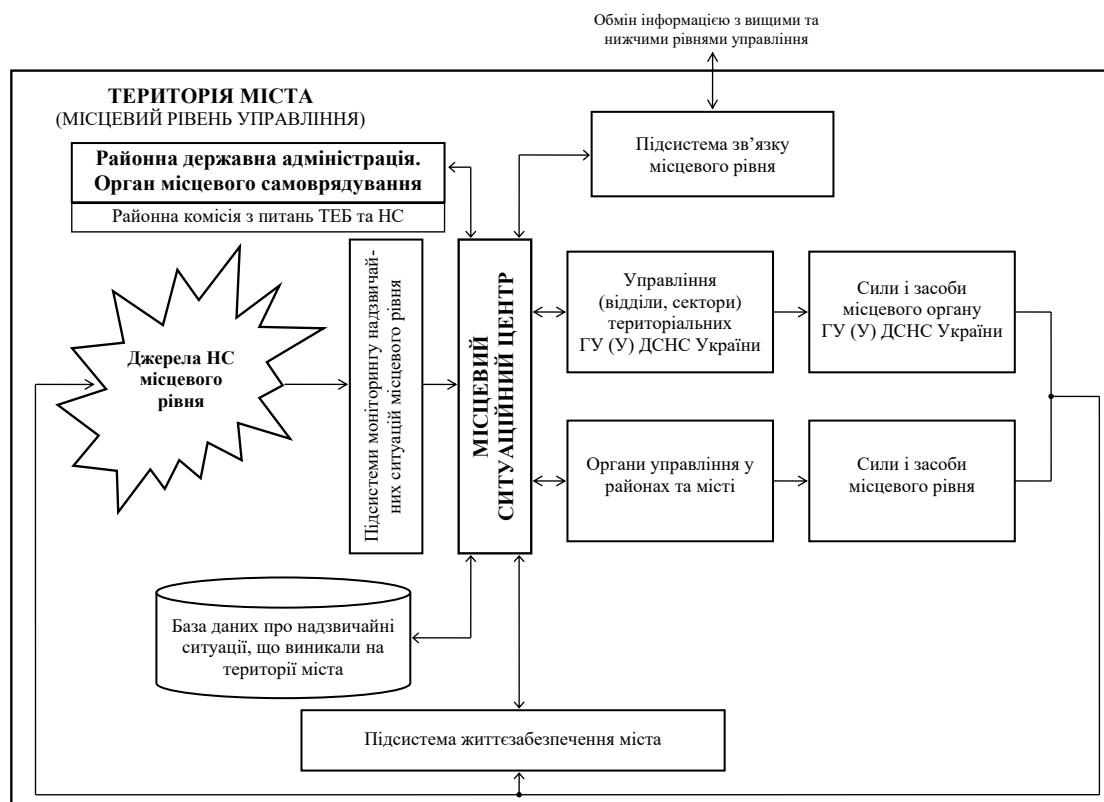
Обмін інформацією з вищими та нижчими рівнями управління

ТЕРИТОРІЯ МІСТА
(МІСЦЕВИЙ РІВЕНЬ УПРАВЛІННЯ)

Районна державна адміністрація. Орган місцевого самоврядування

Районна комісія з питань ТЕБ та НС

Підсистема зв'язку місцевого рівня

Джерела НС місцевого рівня

Підсистеми моніторингу надзвичайних ситуацій місцевого рівня

МІСЦЕВИЙ СИТУАЦІЙНИЙ ЦЕНТР

Управління (відділи, сектори) територіальних ГУ (У) ДСНС України

Сили і засоби місцевого органу ГУ (У) ДСНС України

Органи управління у районах та місті

Сили і засоби місцевого рівня

База даних про надзвичайні ситуації, що виникали на території міста

Підсистема життєзабезпечення міста